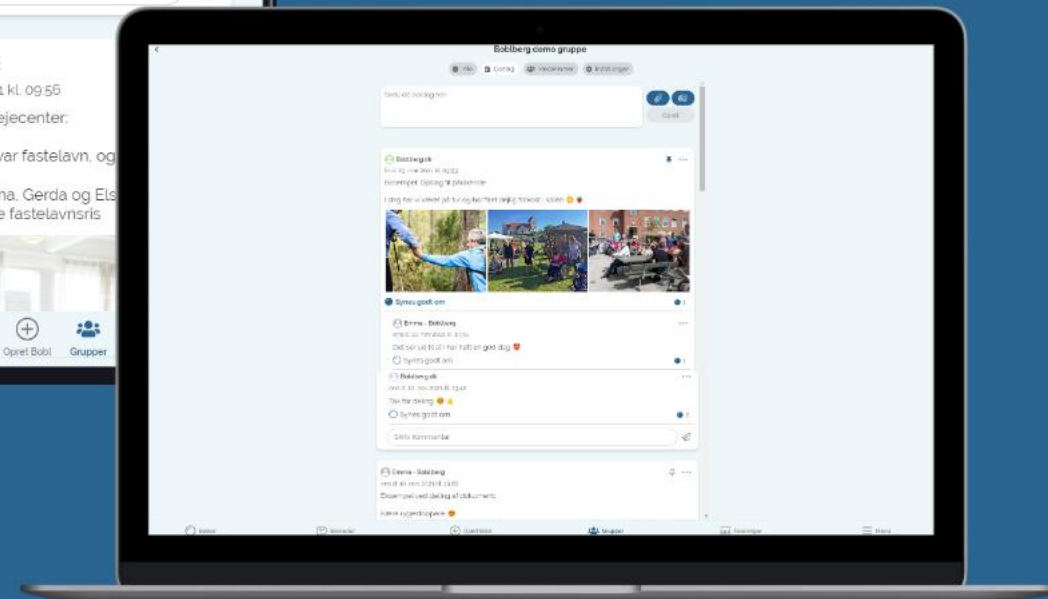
1 kl. 09.56

ejecenter:

var fastelavn, og

na. Gerda og Els
e fastelavnsris

Opret Bobl
Grupper

Boblberg demo gruppe

Info
Opslag
Medlemmer
Indstillinger

Skriv dit opslag her

Opret

Boblberg.dk
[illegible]
Eksempel: Opslag til pårørende

I dag har vi været på tur og har haft dejligt frokost i solen

Synes godt om

Emma - Boblberg
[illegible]
Det ser ud til, I har haft en god dag

Synes godt om

Boblberg.dk
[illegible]
Tak for deling

Synes godt om

Skriv kommentar

Emma - Boblberg
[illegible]
Eksempel ved deling af dokument

Kære sygeplejerske

Bobler
Beskeder
Opret Bobl
Grupper
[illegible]
Menu